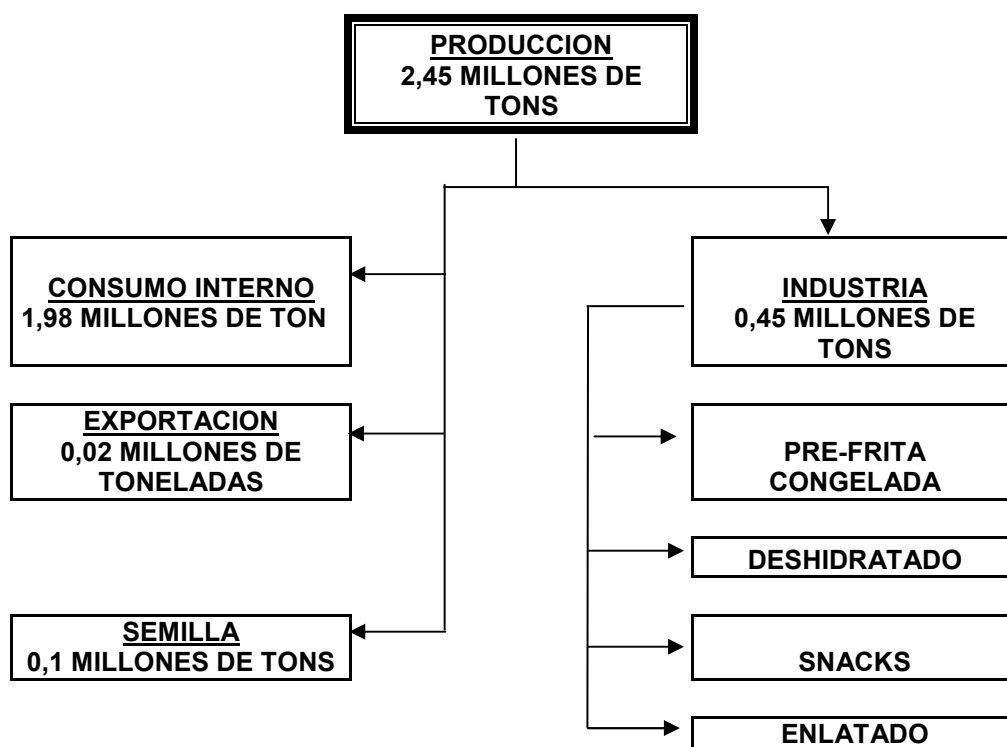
PRODUCCION
2,45 MILLONES DE TONS

CONSUMO INTERNO
1,98 MILLONES DE TON

EXPORTACION
0,02 MILLONES DE TONELADAS

SEMILLA
0,1 MILLONES DE TONS

INDUSTRIA
0,45 MILLONES DE TONS

PRE-FRITA CONGELADA

DESHIDRATADO

SNACKS

ENLATADO